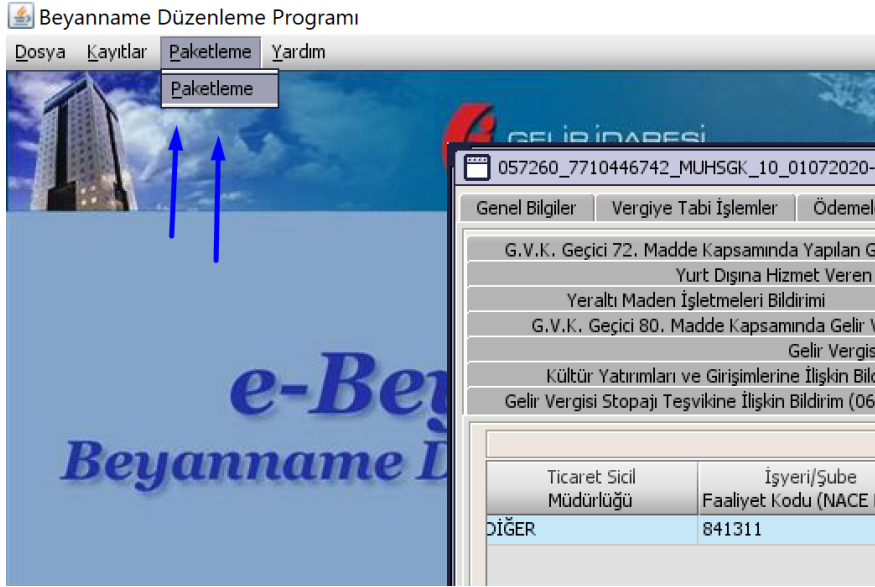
Beyanname Düzenleme Programı

Dosya Kayıtlar Paketleme Yardım

Paketleme

GELİR İDARESİ

057260_7710446742_MUHSGK_10_01072020-

Genel Bilgiler | Vergiye Tabi İşlemler | Ödemel

G.V.K. Geçici 72. Madde Kapsamında Yapılan G

Yurt Dışına Hizmet Veren

Yeraltı Maden İşletmeleri Bildirimi

G.V.K. Geçici 80. Madde Kapsamında Gelir V

Gelir Vergis

Kültür Yatırımları ve Girişimlerine İlişkin Bil

Gelir Vergisi Stopajı Teşvikine İlişkin Bildirim (06

e-Bey

Beyanname D

| Ticaret Sicil Müdürlüğü | İşyeri/Şube Faaliyet Kodu (NACE |
|---|---|
| DİĞER | 841311 |